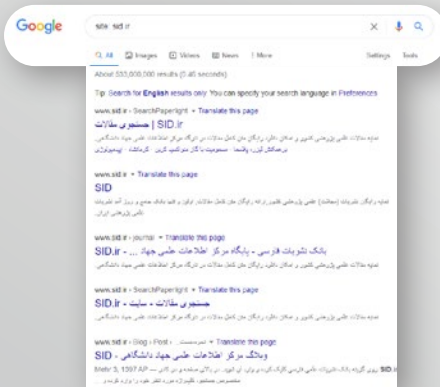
Google

site: sid.ir

All Images Videos News More Settings Tools

About 533,000,000 results (0.45 seconds)

Tip: Search for English results only. You can specify your search language in Preferences

www.sid.ir › SearchPaperlight ▾ Translate this page

SID.ir | جستجوی مقالات

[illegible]

www.sid.ir ▾ Translate this page

SID

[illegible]

www.sid.ir › journal ▾ Translate this page

SID.ir - بانک نشریات فارسی - پایگاه مرکز اطلاعات علمی جهاد ...

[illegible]

www.sid.ir › SearchPaperlight ▾ Translate this page

SID.ir - جستجوی مقالات - سایت

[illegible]

www.sid.ir › blog › Post ▾ Translate this page

SID - وبلاگ مرکز اطلاعات علمی جهاد دانشگاهی

Mehr 3, 1397 AP — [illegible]